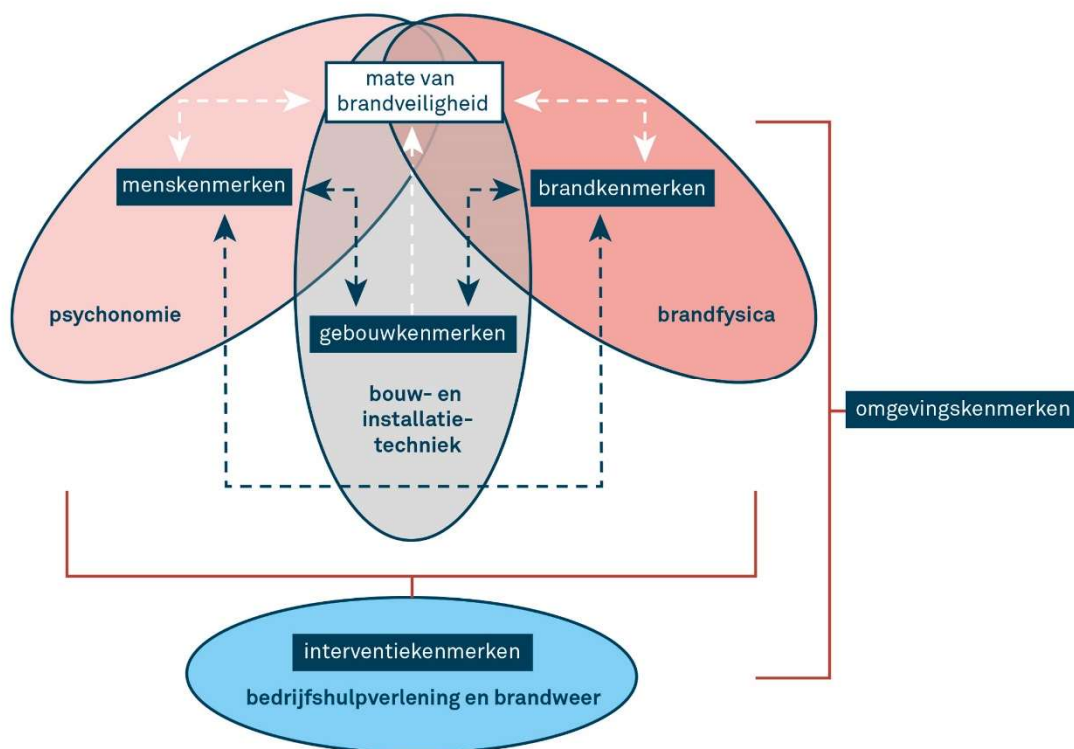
mate van brandveiligheid

menskenmerken

brandkenmerken

psychonomie

gebouwkenmerken

brandfysica

bouw- en installatie-techniek

omgevingskenmerken

interventiekenmerken

bedrijfshulpverlening en brandweer